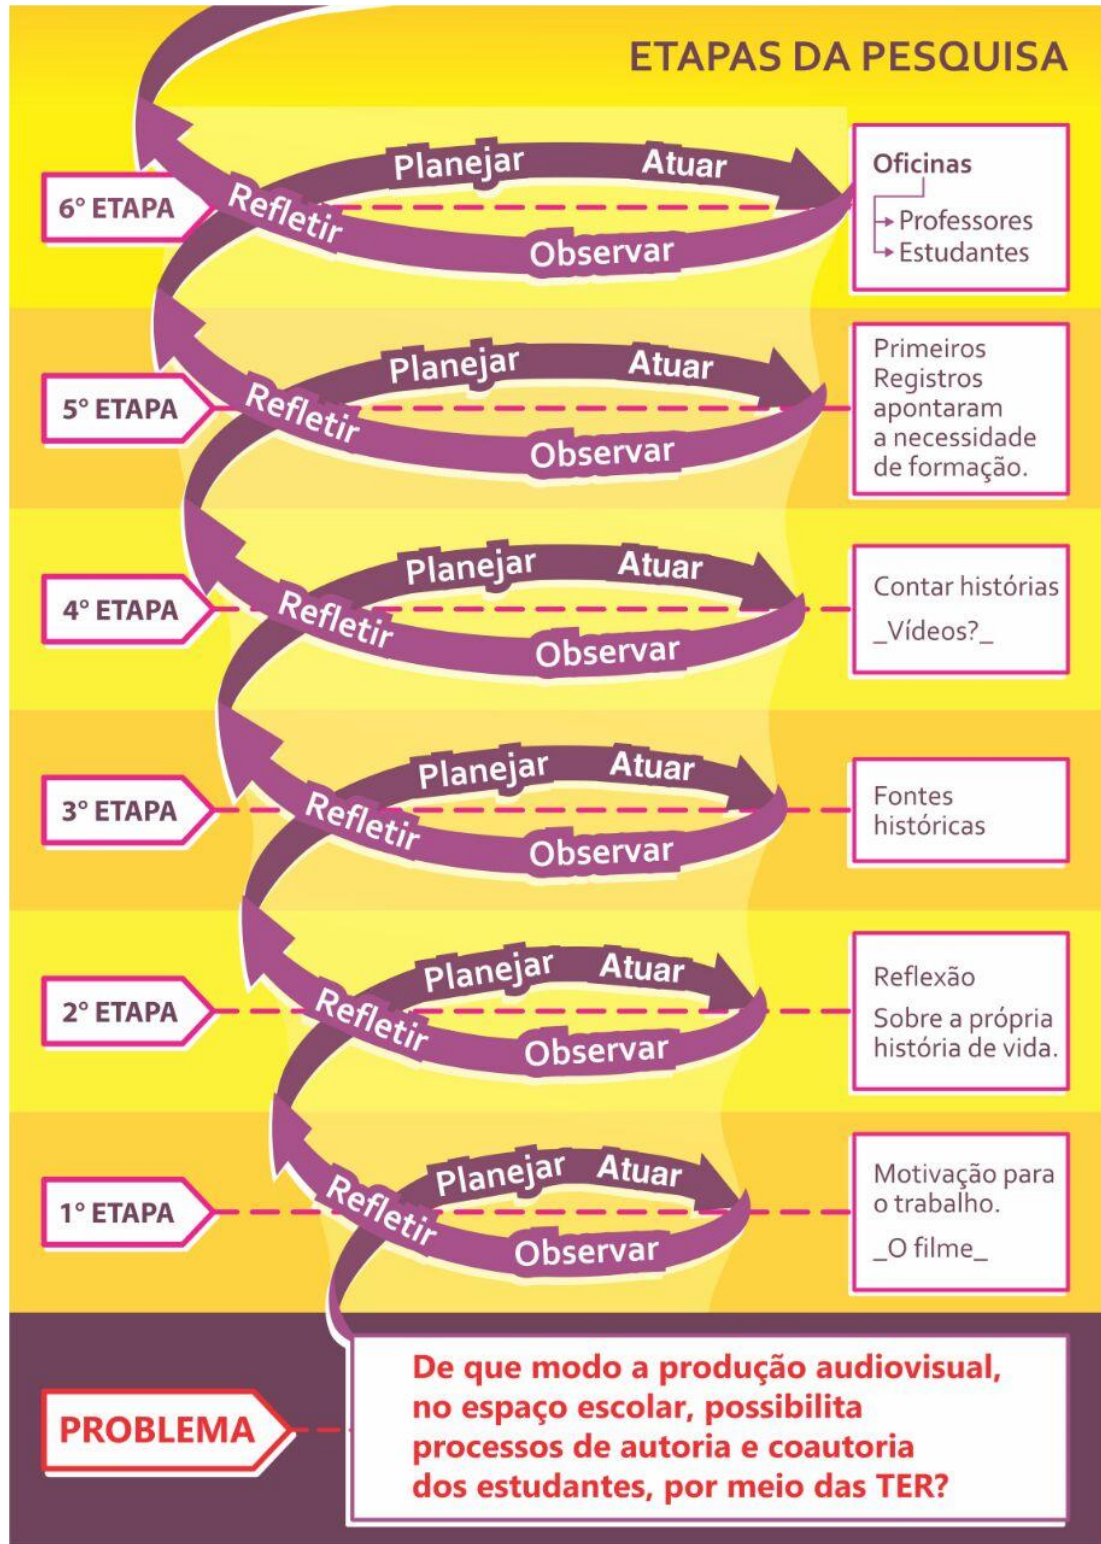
ETAPAS DA PESQUISA

6° ETAPA
Planejar Atuar
Refletir
Observar

Oficinas
→ Professores
→ Estudantes

5° ETAPA
Planejar Atuar
Refletir
Observar

Primeiros Registros apontaram a necessidade de formação.

4° ETAPA
Planejar Atuar
Refletir
Observar

Contar histórias
_Vídeos?_

3° ETAPA
Planejar Atuar
Refletir
Observar

Fontes históricas

2° ETAPA
Planejar Atuar
Refletir
Observar

Reflexão
Sobre a própria história de vida.

1° ETAPA
Planejar Atuar
Refletir
Observar

Motivação para o trabalho.
_O filme_

PROBLEMA

De que modo a produção audiovisual, no espaço escolar, possibilita processos de autoria e coautoria dos estudantes, por meio das TER?